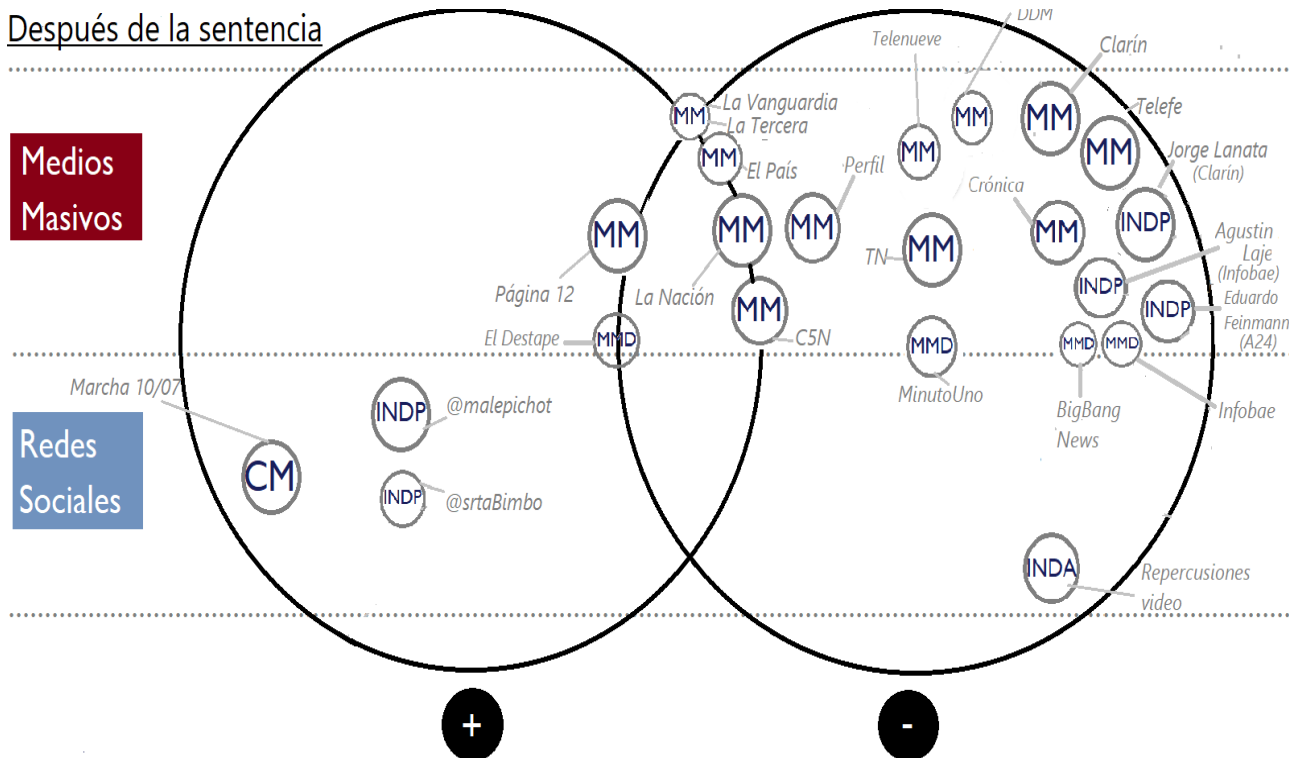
Después de la sentencia

Medios Masivos

Redes Sociales

DDM
Telenueve
Clarín
Telefe
MM La Vanguardia
La Tercera
MM El País
MM
MM
MM
MM
MM
Perfil
Jorge Lanata (Clarín)
Crónica
MM
MM
MM
INDP
Agustin Laje (Infobae)
MM
TN
MM
INDP
INDP
Eduardo Feinmann (A24)
Página 12
La Nación
MM
El Destape
MMD
C5N
MMD
MMD
MMD
MinutoUno
BigBang News
Infobae
Marcha 10/07
INDP
@malepichot
CM
INDP
@srtaBimbo
INDA
Repercusiones video

+

-